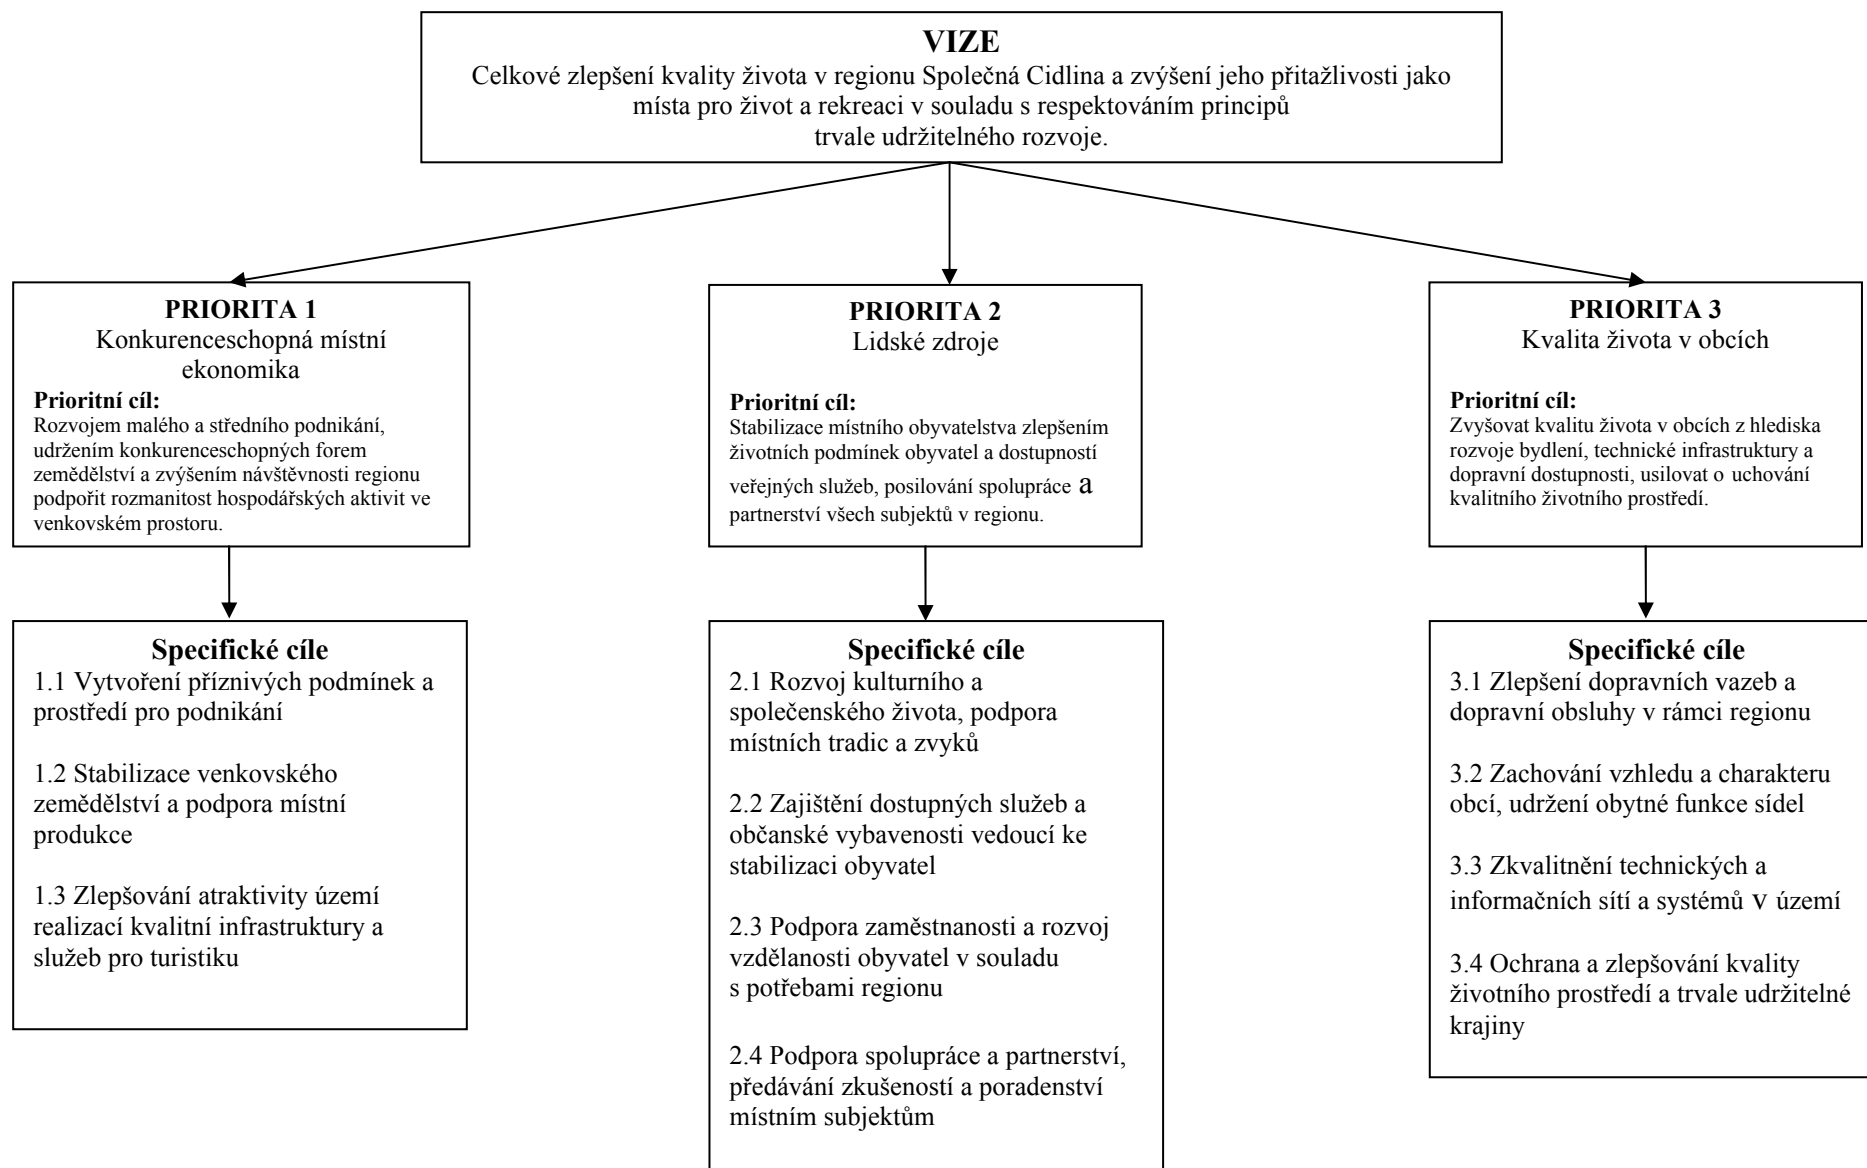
**VIZE**
Celkové zlepšení kvality života v regionu Společná Cidlina a zvýšení jeho přitažlivosti jako místa pro život a rekreaci v souladu s respektováním principů trvale udržitelného rozvoje.

**PRIORITA 1**
Konkurenceschopná místní ekonomika

**Prioritní cíl:**
Rozvojem malého a středního podnikání, udržením konkurenceschopných forem zemědělství a zvýšením návštěvnosti regionu podpořit rozmanitost hospodářských aktivit ve venkovském prostoru.

**Specifické cíle**
1.1 Vytvoření příznivých podmínek a prostředí pro podnikání

1.2 Stabilizace venkovského zemědělství a podpora místní produkce

1.3 Zlepšování atraktivity území realizací kvalitní infrastruktury a služeb pro turistiku

**PRIORITA 2**
Lidské zdroje

**Prioritní cíl:**
Stabilizace místního obyvatelstva zlepšením životních podmínek obyvatel a dostupností veřejných služeb, posilování spolupráce a partnerství všech subjektů v regionu.

**Specifické cíle**
2.1 Rozvoj kulturního a společenského života, podpora místních tradic a zvyků

2.2 Zajištění dostupných služeb a občanské vybavenosti vedoucí ke stabilizaci obyvatel

2.3 Podpora zaměstnanosti a rozvoj vzdělanosti obyvatel v souladu s potřebami regionu

2.4 Podpora spolupráce a partnerství, předávání zkušeností a poradenství místním subjektům

**PRIORITA 3**
Kvalita života v obcích

**Prioritní cíl:**
Zvyšovat kvalitu života v obcích z hlediska rozvoje bydlení, technické infrastruktury a dopravní dostupnosti, usilovat o uchování kvalitního životního prostředí.

**Specifické cíle**
3.1 Zlepšení dopravních vazeb a dopravní obsluhy v rámci regionu

3.2 Zachování vzhledu a charakteru obcí, udržení obytné funkce sídel

3.3 Zkvalitnění technických a informačních sítí a systémů v území

3.4 Ochrana a zlepšování kvality životního prostředí a trvale udržitelné krajiny